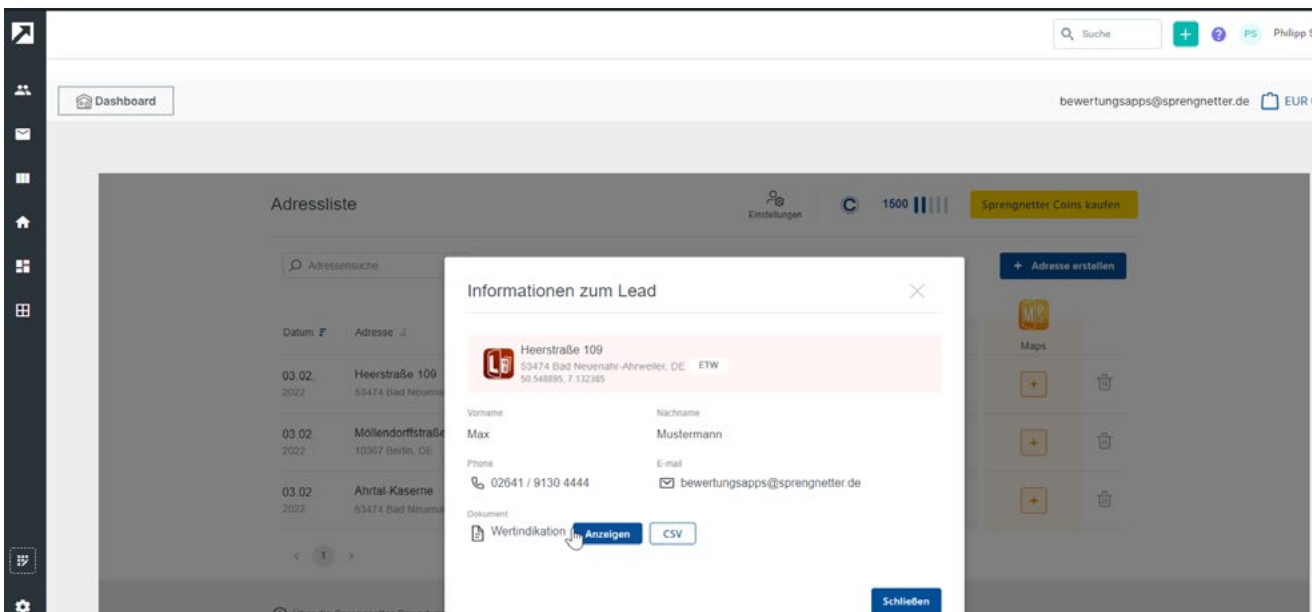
Suche
PS Philipp

Dashboard

bewertungsapps@sprengnetter.de EUR

Adressliste

Einstellungen

1500

Sprengnetter Coins kaufen

Adressensuche

+ Adresse erstellen

Datum

Adresse

Maps

03.02 2022
Heerstraße 109
53474 Bad Neuenahr

03.02 2022
Möllendorffstraße
10367 Berlin, DE

03.02 2022
Ahrtal-Kaserne
53474 Bad Neuenahr

1

Informationen zum Lead

Heerstraße 109
53474 Bad Neuenahr-Ahrweiler, DE ETW
50.548895, 7.132385

Vorname
Max

Nachname
Mustermann

Phone
02641 / 9130 4444

E-mail
bewertungsapps@sprengnetter.de

Dokument
Wertindikation

Anzeigen

CSV

Schließen